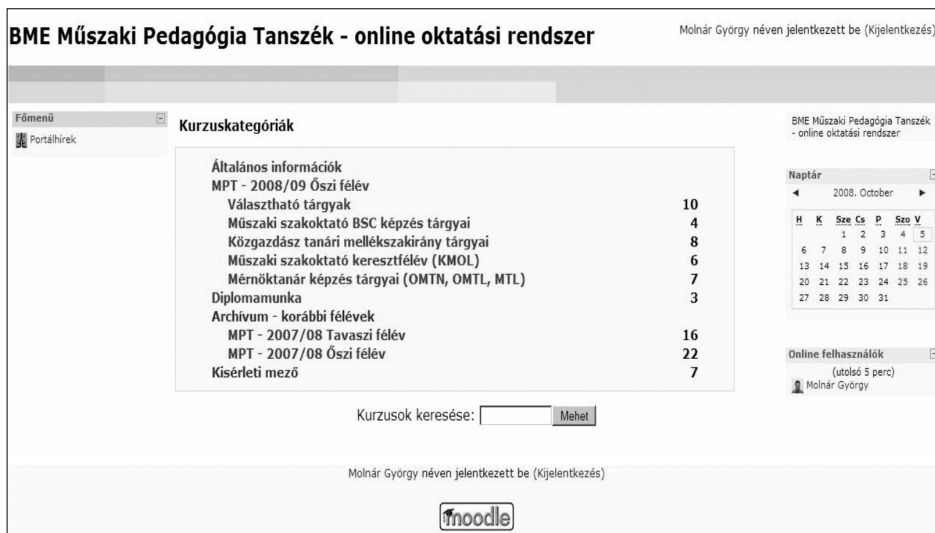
BME Műszaki Pedagógia Tanszék - online oktatási rendszer

Molnár György néven jelentkezett be (Kijelentkezés)

Főmenü

Portálhírek

Kurzuskategóriák

| | |
|---|---|
| Általános információk | |
| MPT - 2008/09 Őszi félév | |
| Választható tárgyak | 10 |
| Műszaki szakoktató BSC képzés tárgyai | 4 |
| Közgazdász tanári mellékszakirány tárgyai | 8 |
| Műszaki szakoktató keresztfélév (KMOL) | 6 |
| Mérnöktanár képzés tárgyai (OMTN, OMTL, MTL) | 7 |
| Diplomamunka | 3 |
| Archívum - korábbi félévek | |
| MPT - 2007/08 Tavaszi félév | 16 |
| MPT - 2007/08 Őszi félév | 22 |
| Kísérleti mező | 7 |

Kurzusok keresése: Mehet

BME Műszaki Pedagógia Tanszék - online oktatási rendszer

Naptár

◄ 2008. October ►

| H | K | Sze | Cs | P | Szo | V |
|---|---|---|---|---|---|---|
| | | 1 | 2 | 3 | 4 | 5 |
| 6 | 7 | 8 | 9 | 10 | 11 | 12 |
| 13 | 14 | 15 | 16 | 17 | 18 | 19 |
| 20 | 21 | 22 | 23 | 24 | 25 | 26 |
| 27 | 28 | 29 | 30 | 31 | | |

Online felhasználók

(utolsó 5 perc)

Molnár György

Molnár György néven jelentkezett be (Kijelentkezés)

moodle